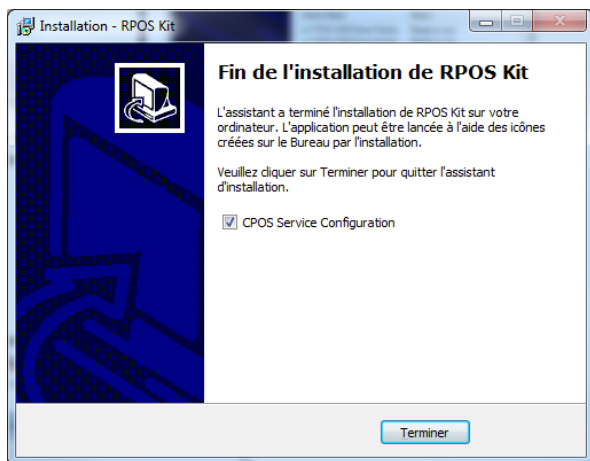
Installation - RPOS Kit

Fin de l'installation de RPOS Kit

L'assistant a terminé l'installation de RPOS Kit sur votre ordinateur. L'application peut être lancée à l'aide des icônes créées sur le Bureau par l'installation.

Veuillez cliquer sur Terminer pour quitter l'assistant d'installation.

CPOS Service Configuration

Terminer